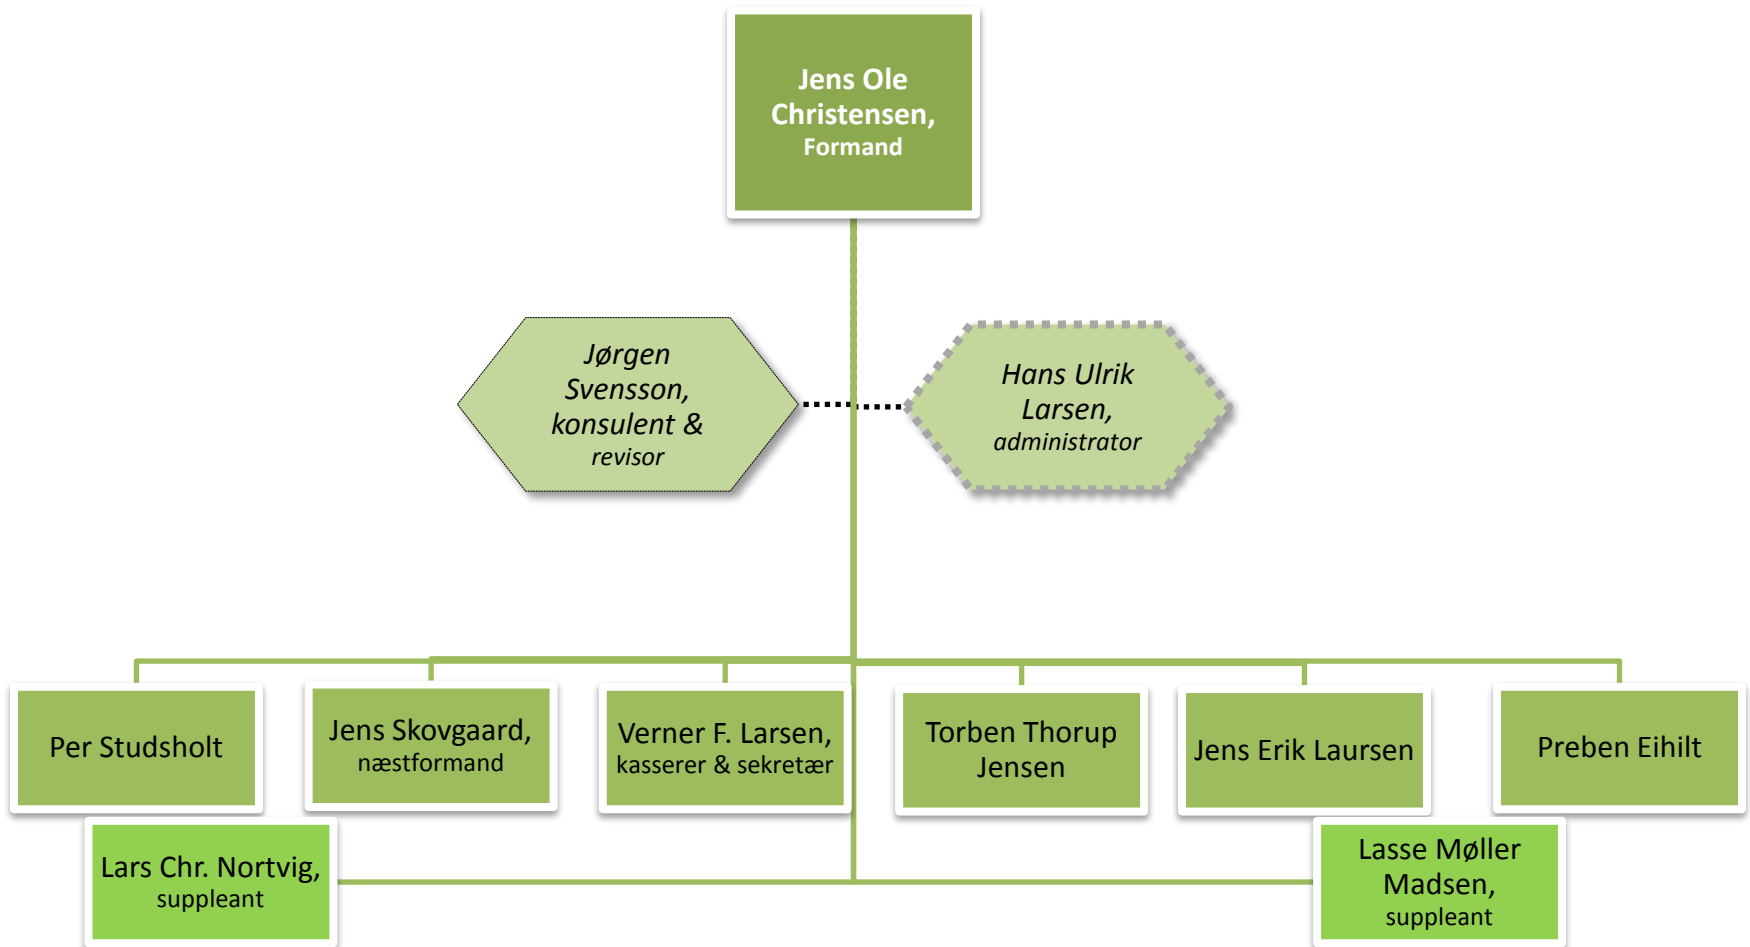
Jens Ole Christensen, Formand

Jørgen Svensson, konsulent & revisor

Hans Ulrik Larsen, administrator

Per Studsholt

Jens Skovgaard, næstformand

Verner F. Larsen, kasserer & sekretær

Torben Thorup Jensen

Jens Erik Laursen

Preben Eihilt

Lars Chr. Nortvig, suppleant

Lasse Møller Madsen, suppleant